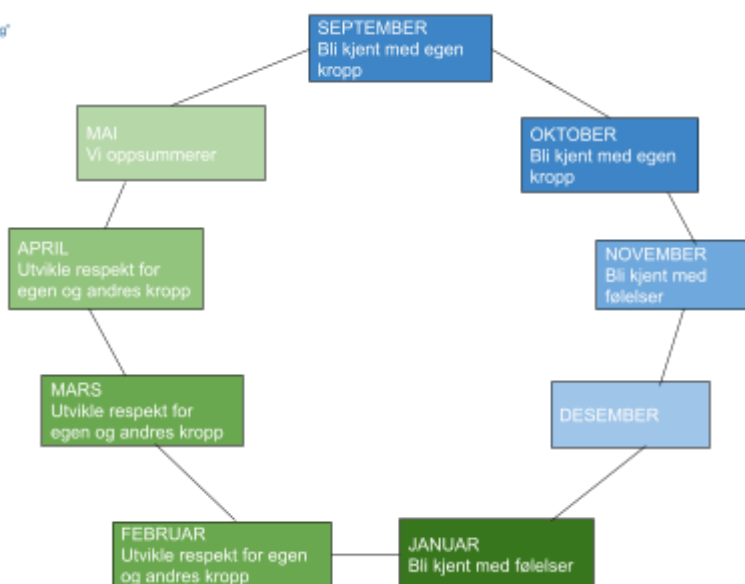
g'

SEPTEMBER
Bli kjent med egen kropp

OKTOBER
Bli kjent med egen kropp

NOVEMBER
Bli kjent med følelser

DESEMBER

JANUAR
Bli kjent med følelser

FEBRUAR
Utvikle respekt for egen og andres kropp

MARS
Utvikle respekt for egen og andres kropp

APRIL
Utvikle respekt for egen og andres kropp

MAI
Vi oppsummerer